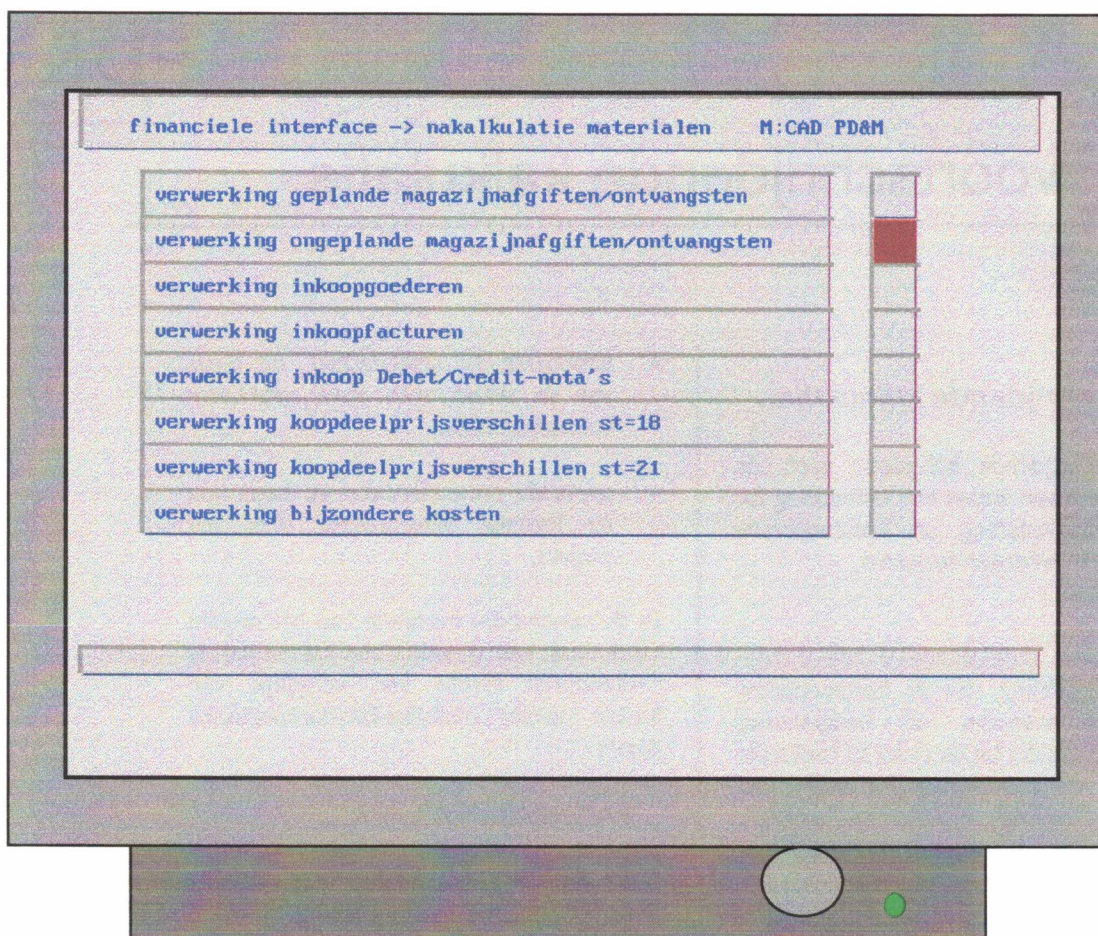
financiele interface -> nakalkulatie materialen M:CAD PD&M

verwerking geplande magazijnafgiften/ontvangsten

verwerking ongeplande magazijnafgiften/ontvangsten

verwerking inkoopgoederen

verwerking inkoopfacturen

verwerking inkoop Debet/Credit-nota's

verwerking koopdeelprijsverschillen st=18

verwerking koopdeelprijsverschillen st=21

verwerking bijzondere kosten